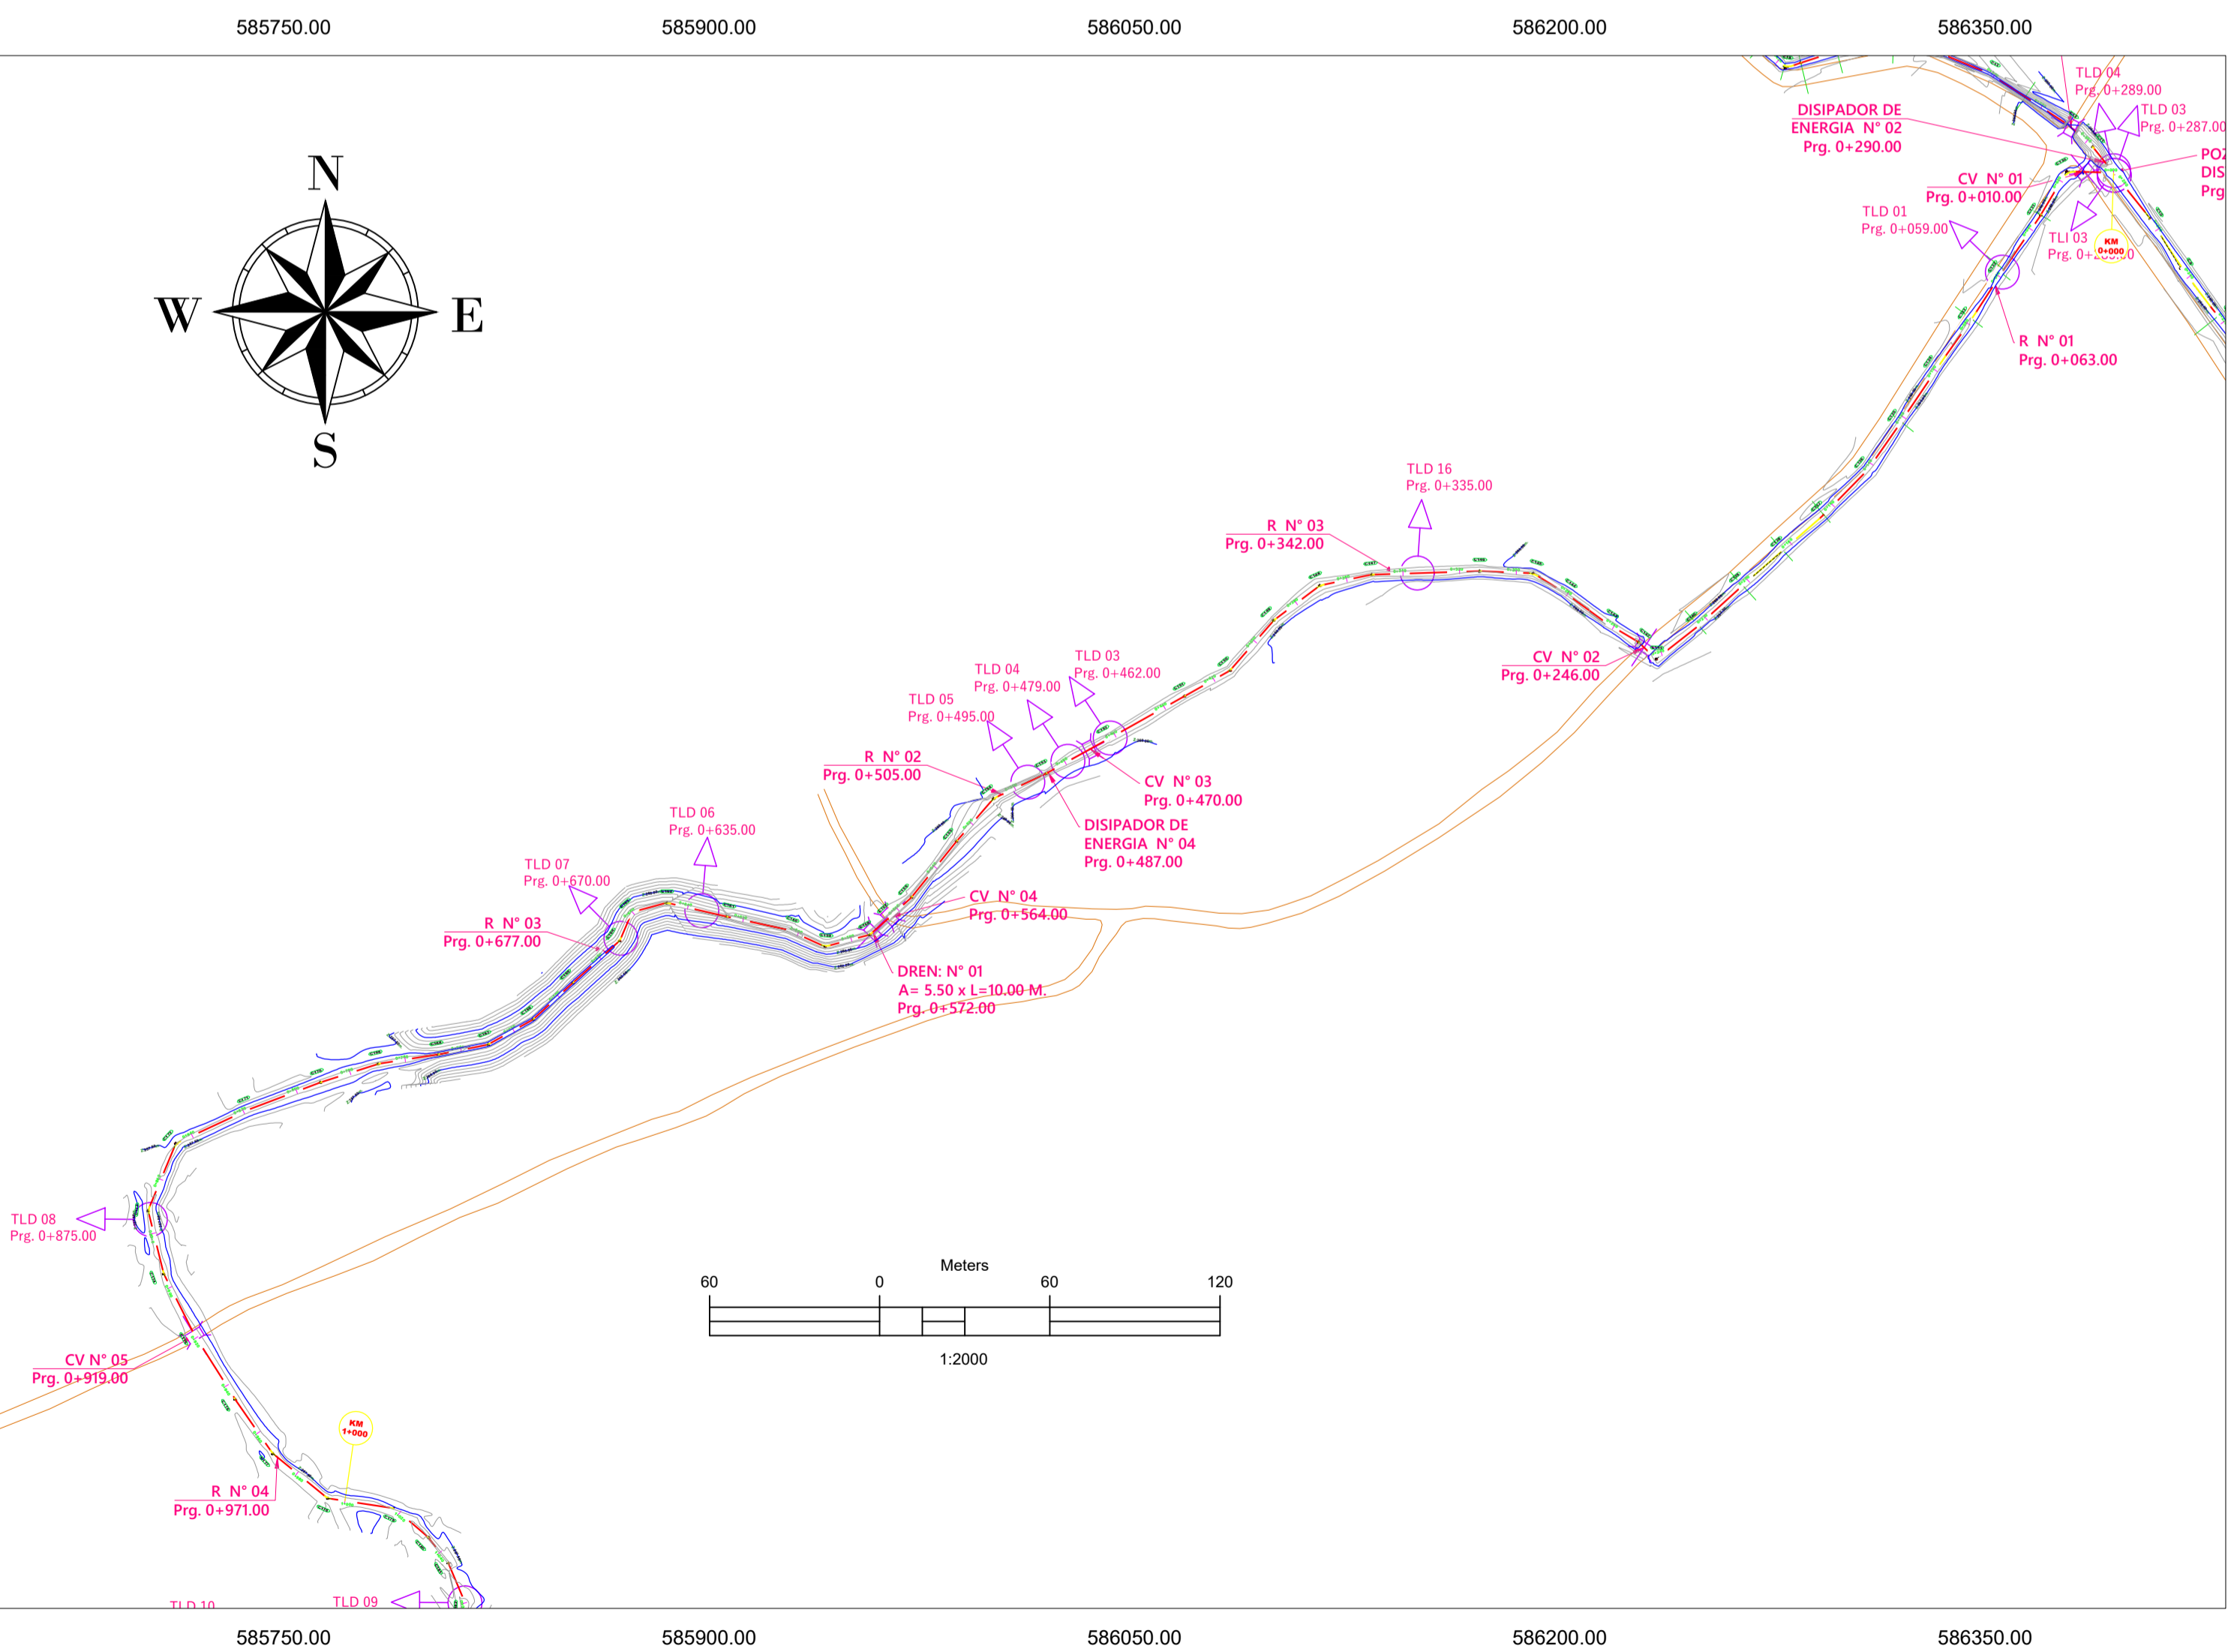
585750.00 585900.00 586050.00 586200.00 586350.00

N
W
E
S

TLD 04
Prg. 0+289.00

TLD 03
Prg. 0+287.00

DISIPADOR DE
ENERGIA N° 02
Prg. 0+290.00

POZ
DIS
Prg

CV N° 01
Prg. 0+010.00

TLD 01
Prg. 0+059.00

TLI 03
Prg. 0+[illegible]

KM
0+000

R N° 01
Prg. 0+063.00

TLD 16
Prg. 0+335.00

R N° 03
Prg. 0+342.00

CV N° 02
Prg. 0+246.00

TLD 04
Prg. 0+479.00

TLD 03
Prg. 0+462.00

TLD 05
Prg. 0+495.00

R N° 02
Prg. 0+505.00

CV N° 03
Prg. 0+470.00

DISIPADOR DE
ENERGIA N° 04
Prg. 0+487.00

TLD 06
Prg. 0+635.00

TLD 07
Prg. 0+670.00

R N° 03
Prg. 0+677.00

CV N° 04
Prg. 0+564.00

DREN: N° 01
A= 5.50 x L=10.00 M.
Prg. 0+572.00

TLD 08
Prg. 0+875.00

Meters
60 0 60 120
1:2000

CV N° 05
Prg. 0+919.00

KM
1+000

R N° 04
Prg. 0+971.00

TLD 10

TLD 09

585750.00 585900.00 586050.00 586200.00 586350.00